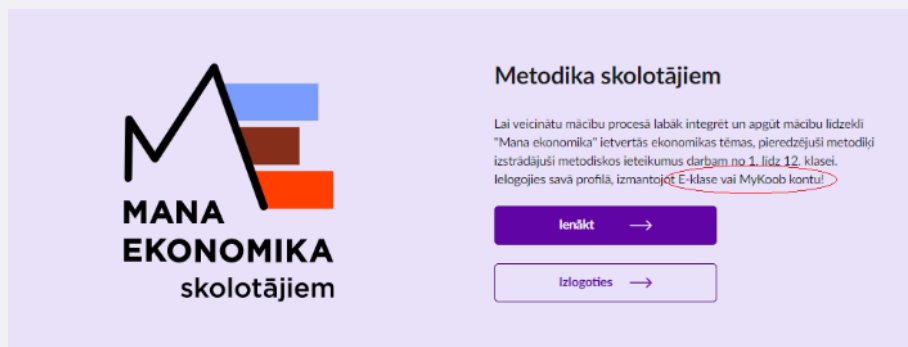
MANA EKONOMIKA skolotājiem

Metodika skolotājiem

Lai veicinātu mācību procesā labāk integrēt un apgūt mācību līdzekli "Mana ekonomika" ietvertās ekonomikas tēmas, pieredzējuši metodiķi izstrādājuši metodiskos ieteikumus darbam no 1. līdz 12. klasei. Ielogojies savā profilā, izmantojot E-klase vai MyKoob kontu!

Ienākt

Izlogoties